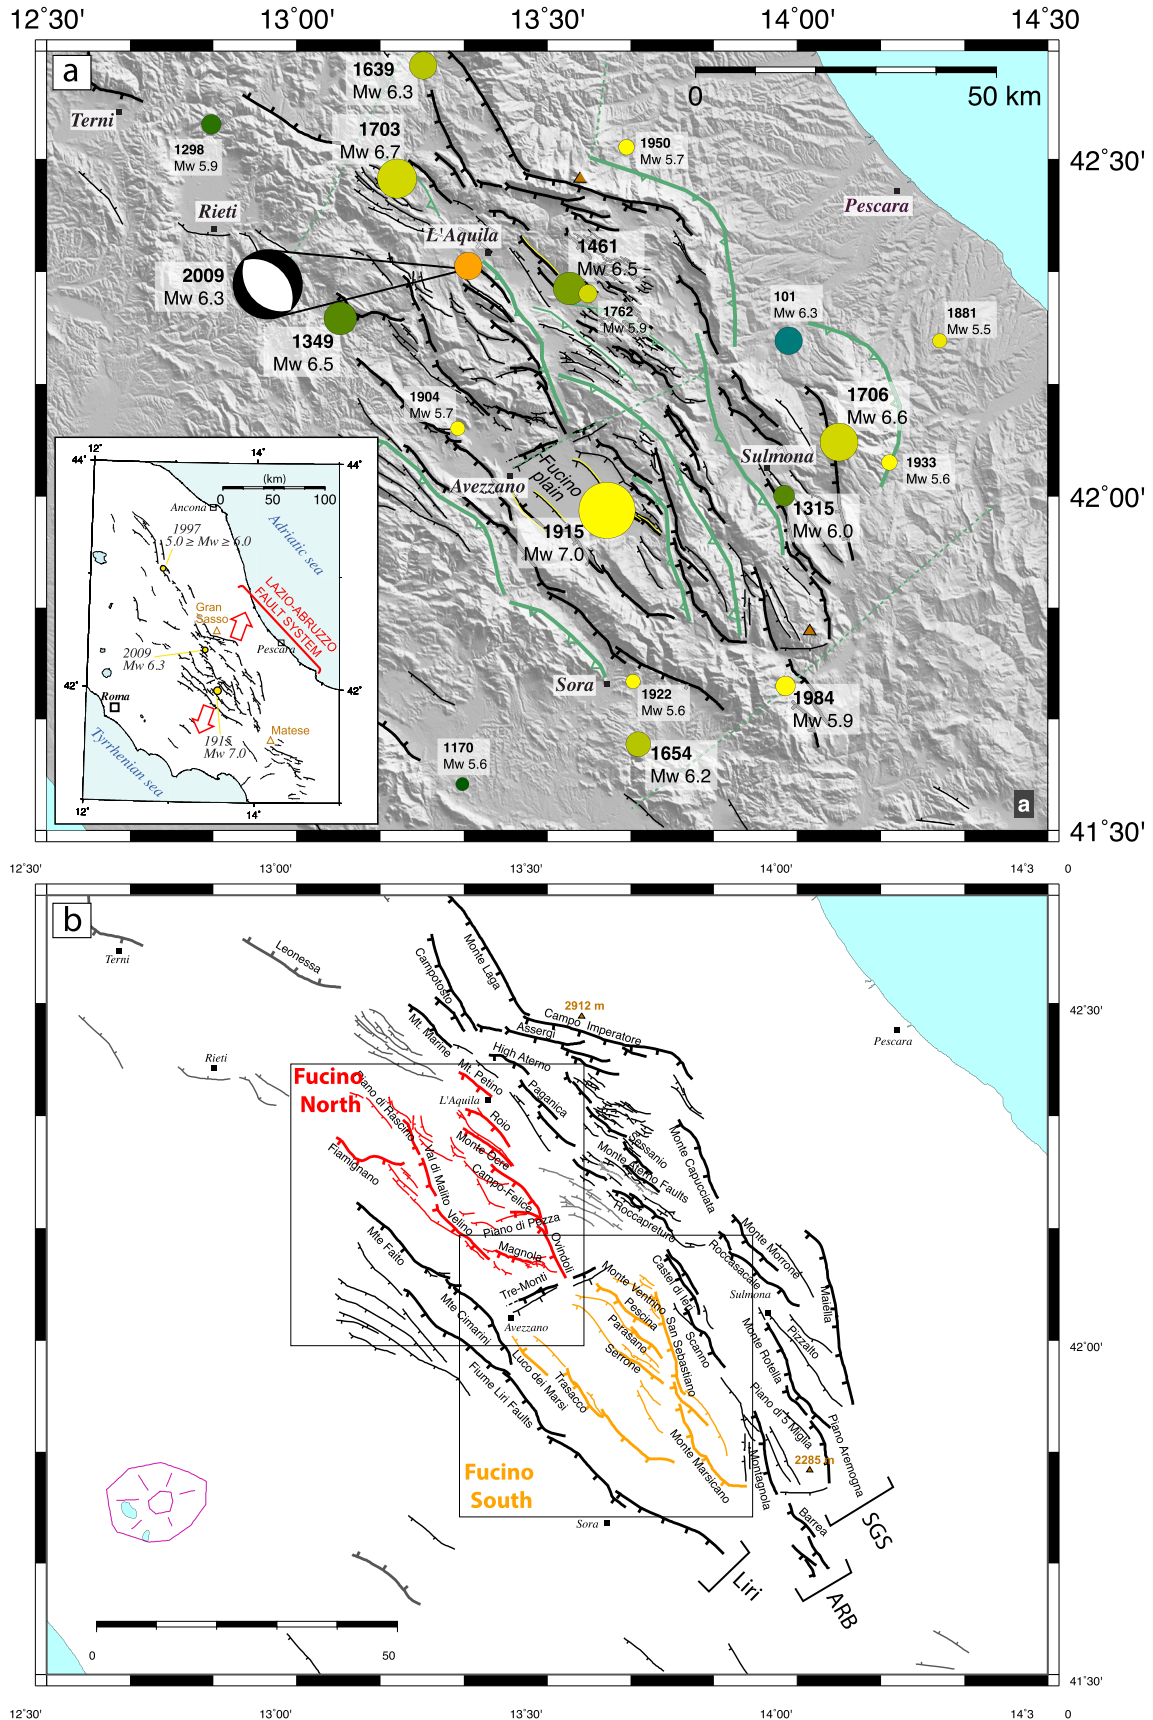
12°30' 13°00' 13°30' 14°00' 14°30'

a

0 50 km

42°30'
42°00'
41°30'

1639 Mw 6.3
1703 Mw 6.7
1298 Mw 5.9
Terni
Rieti
1950 Mw 5.7
Pescara
L'Aquila
1461 Mw 6.5
2009 Mw 6.3
1349 Mw 6.5
1762 Mw 5.9
101 Mw 6.3
1881 Mw 5.5
1706 Mw 6.6
1904 Mw 5.7
Sulmona
1933 Mw 5.6
Avezzano
Fucino plain
1315 Mw 6.0
1915 Mw 7.0
Sora
1922 Mw 5.6
1984 Mw 5.9
1170 Mw 5.6
1654 Mw 6.2
a

12° 14° 44° 44°
(km)
0 50 100
Ancona
Adriatic sea
1997
5.0 ≥ Mw ≥ 6.0
Gran Sasso
LAZIO-ABRUZZO FAULT SYSTEM
2009 Mw 6.3
Pescara
42° 42°
Roma
1915 Mw 7.0
Matese
Tyrrhenian sea
12° 14°

12°30' 13°00' 13°30' 14°00' 14°3 0

b

Terni
Leonessa
Monte Laga
Campotosto
2912 m
Campo Imperatore
Assergi
Mt. Marine
42°30'
Pescara
Rieti
High Aterno
Fucino North
Mt. Pettino
Piano di Rascino
L'Aquila
Paganica
Roio
Sessanio
Monte Capucciata
Monte Orse
Monte Aterno Faults
Fiamignano
Val di Malito
Campo Felice
Roccapreturo
Velino
Piano di Pezza
Monte Morrone
Roccacasale
Magnola
Ovindoli
Mte Faito
Tre-Monti
Monte Ventrino
Castel di Ieri
Sulmona
Majella
Pescina
Mte Cimarini
Avezzano
San Sebastiano
Scanno
Parasano
Pizzalto
Monte Rotella
42°00'
Serrone
Luco dei Marsi
Fiume Liri Faults
Trasacco
Piano di 5 Miglia
Piano Aremogna
Monte Marsicano
2285 m
Montagnola
Fucino South
SGS
Barrea
Sora
Liri
ARB
0 50
41°30'
12°30' 13°00' 13°30' 14°00' 14°3 0